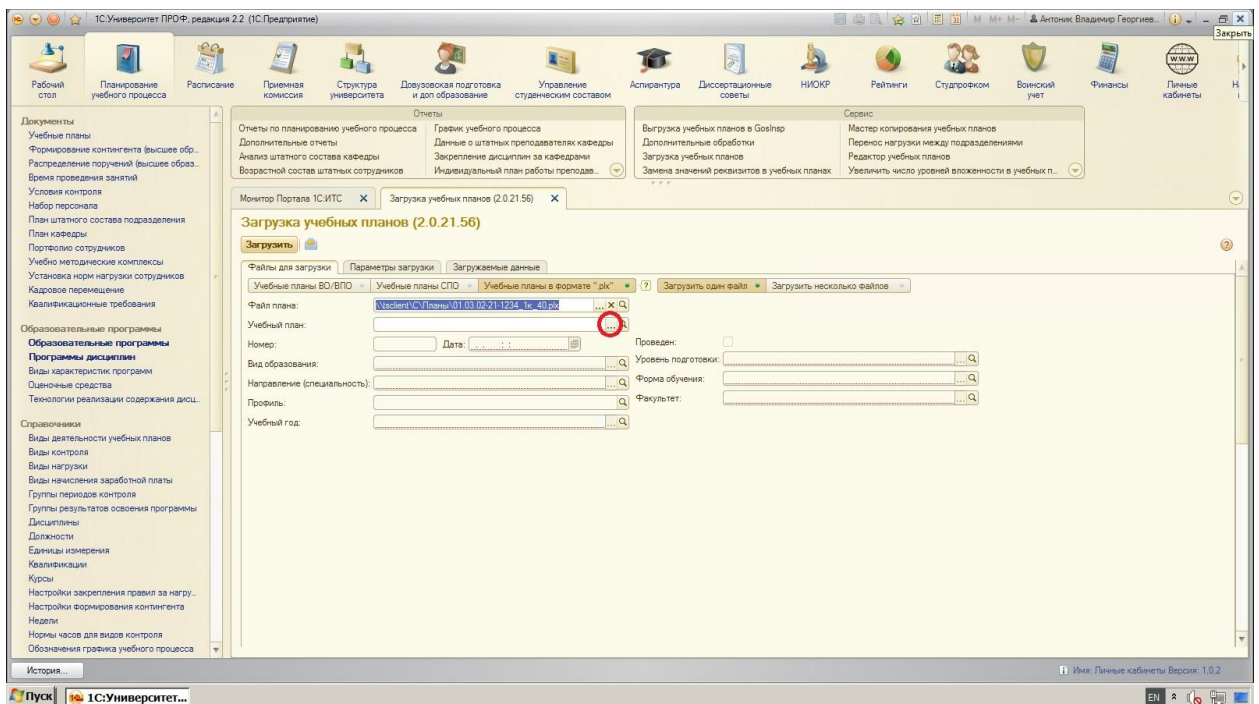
1С:Университет ПРОФ, редакция 2.2 (1С:Предприятие)

М М+ М- Антоник Владимир Георгиев...

Закрыть

Рабочий стол
Планирование учебного процесса
Расписание
Приемная комиссия
Структура университета
Довузовская подготовка и доп образование
Управление студенческим составом
Аспирантура
Диссертационные советы
НИОКР
Рейтинги
Студпрофком
Воинский учет
Финансы
Личные кабинеты

Документы
Учебные планы
Формирование контингента (высшее обр...
Распределение поручений (высшее образ...
Время проведения занятий
Условия контроля
Набор персонала
План штатного состава подразделения
План кафедры
Портфолио сотрудников
Учебно методические комплексы
Установка норм нагрузки сотрудников
Кадровое перемещение
Квалификационные требования

Образовательные программы
Образовательные программы
Программы дисциплин
Виды характеристик программ
Оценочные средства
Технологии реализации содержания дисц...

Справочники
Виды деятельности учебных планов
Виды контроля
Виды нагрузки
Виды начисления заработной платы
Группы периодов контроля
Группы результатов освоения программы
Дисциплины
Должности
Единицы измерения
Квалификации
Курсы
Настройки закрепления правил за нагру...
Настройки формирования контингента
Недели
Нормы часов для видов контроля
Обозначения графика учебного процесса

Отчеты
Отчеты по планированию учебного процесса
Дополнительные отчеты
Анализ штатного состава кафедры
Возрастной состав штатных сотрудников
График учебного процесса
Данные о штатных преподавателях кафедры
Закрепление дисциплин за кафедрами
Индивидуальный план работы преподав...

Сервис
Выгрузка учебных планов в GosInsp
Дополнительные обработки
Загрузка учебных планов
Замена значений реквизитов в учебных планах
Мастер копирования учебных планов
Перенос нагрузки между подразделениями
Редактор учебных планов
Увеличить число уровней вложенности в учебных п...

Монитор Портала 1С:ИТС
Загрузка учебных планов (2.0.21.56)

Загрузка учебных планов (2.0.21.56)

Загрузить

Файлы для загрузки | Параметры загрузки | Загружаемые данные

Учебные планы ВО/ВПО | Учебные планы СПО | Учебные планы в формате ".plx" | ? | Загрузить один файл | Загрузить несколько файлов

Файл плана: \\tsclient\C\Планы\01.03.02-21-1234_1к_40.plx
Учебный план:
Номер:
Дата: . . : :
Проведен:
Вид образования:
Уровень подготовки:
Направление (специальность):
Форма обучения:
Профиль:
Факультет:
Учебный год:

История...

Имя: Личные кабинеты Версия: 1.0.2

Пуск
1С:Университет...
EN